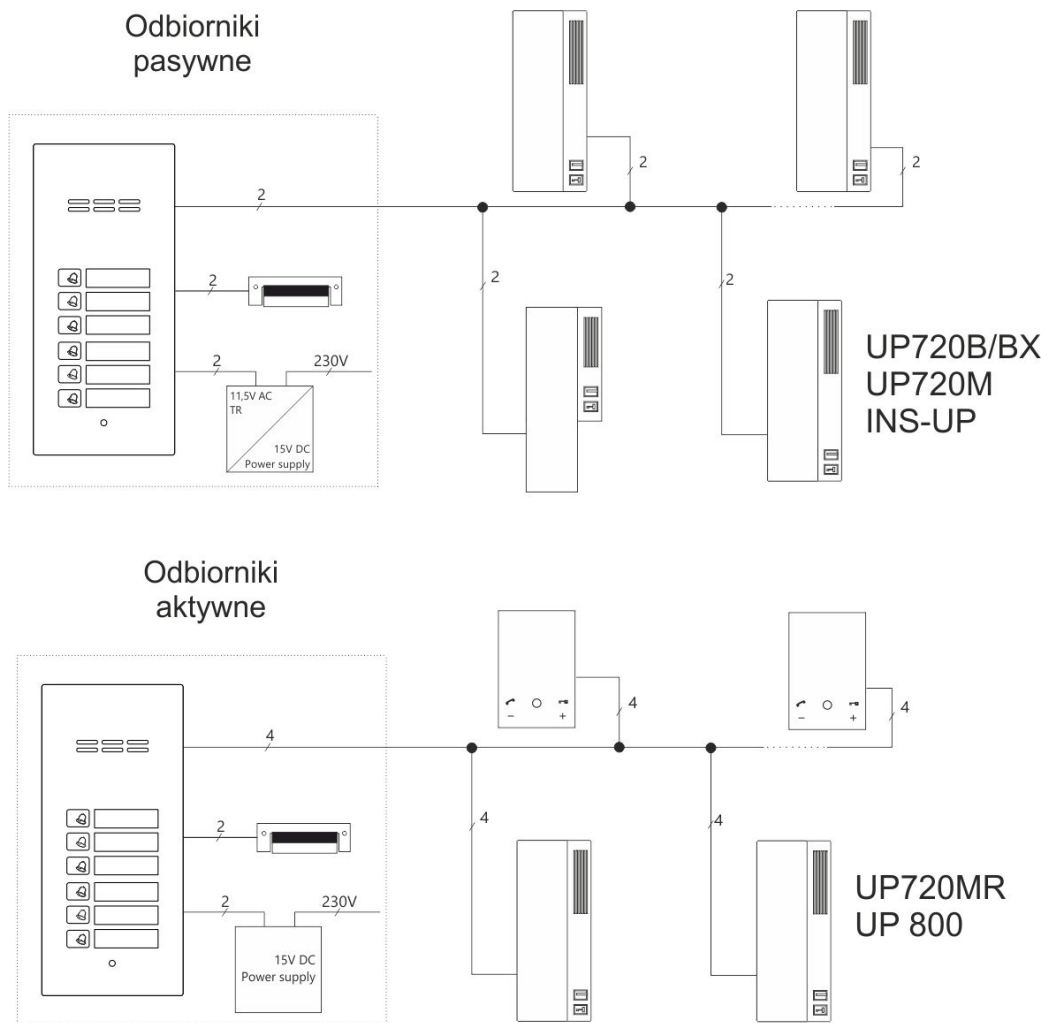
Odbiorniki pasywne

2

2

2

2

2

2

2

230V

11,5V AC
TR

15V DC
Power supply

UP720B/BX
UP720M
INS-UP

Odbiorniki aktywne

4

4

4

4

4

2

2

230V

15V DC
Power supply

−

+

−

+

UP720MR
UP 800